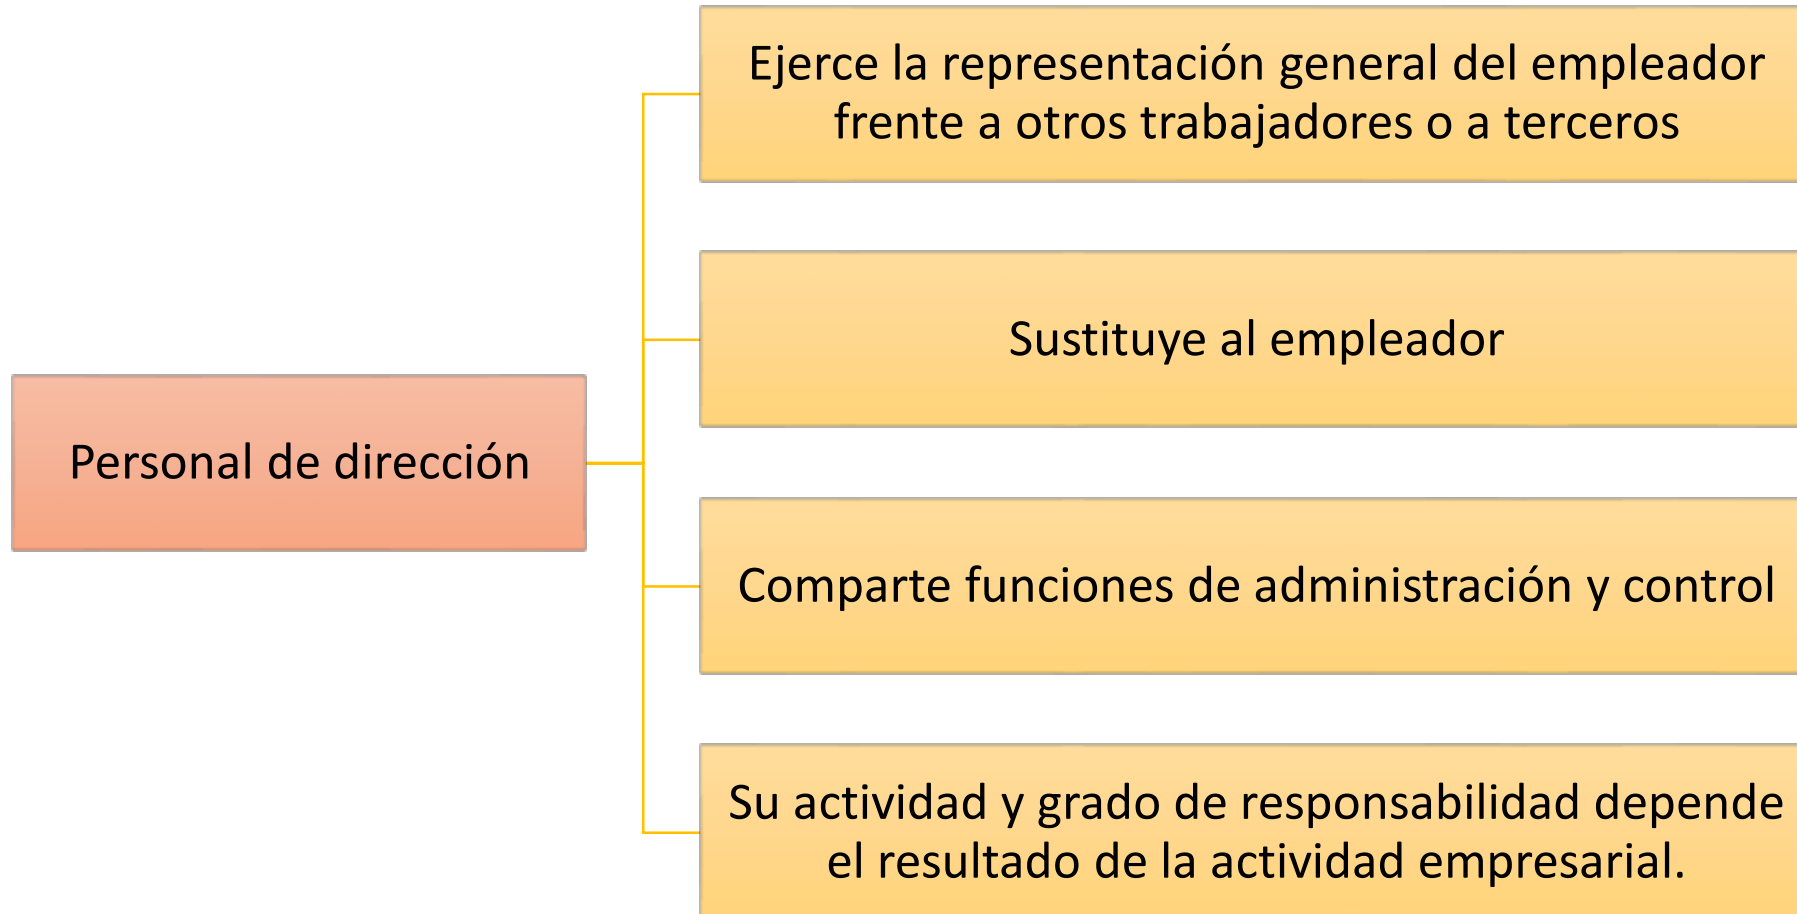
Personal de dirección

Ejerce la representación general del empleador frente a otros trabajadores o a terceros

Sustituye al empleador

Comparte funciones de administración y control

Su actividad y grado de responsabilidad depende el resultado de la actividad empresarial.